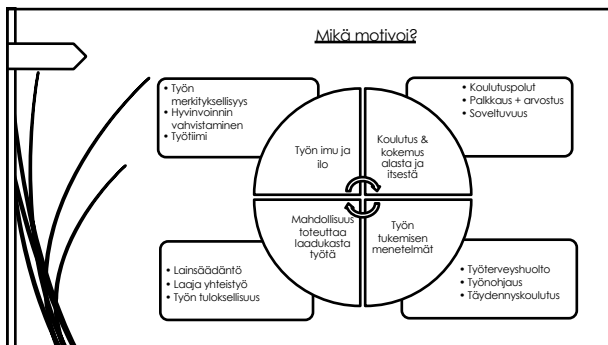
Mikä motivoi?

• Työn merkityksellisyys
• Hyvinvoinnin vahvistaminen
• Työtiimi

• Koulutuspolut
• Palkkaus + arvostus
• Soveltuvuus

Työn imu ja ilo

Koulutus & kokemus alasta ja itsestä

Mahdollisuus toteuttaa laadukasta työtä

Työn tukemisen menetelmät

• Lainsäädäntö
• Laaja yhteistyö
• Työn tuloksellisuus

• Työterveyshuolto
• Työnohjaus
• Täydennyskoulutus